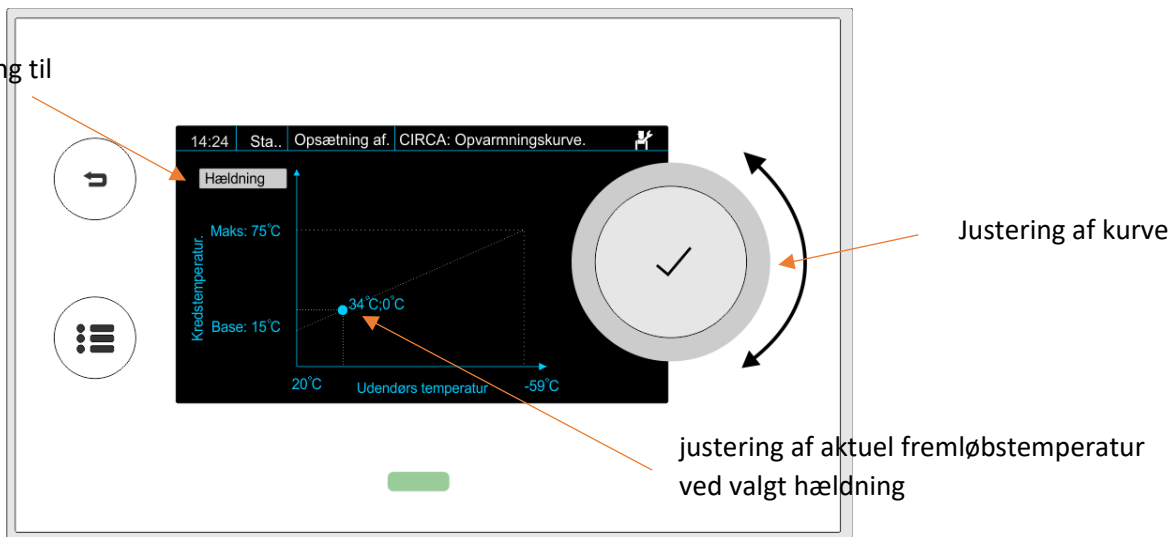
ng til

14:24 | Sta.. | Opsætning af. | CIRCA: Opvarmningskurve.

Hældning

Maks: 75˚C

Kredstemperatur.

34˚C;0˚C

Base: 15˚C

20˚C

Udendørs temperatur

-59˚C

Justering af kurve

justering af aktuel fremløbstemperatur ved valgt hældning